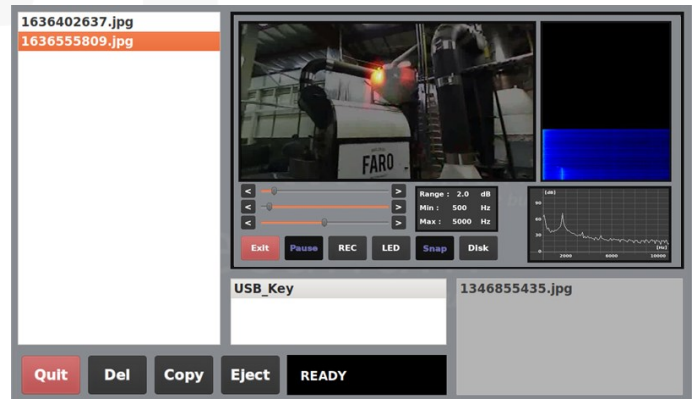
1636402637.jpg
1636555809.jpg

FARO

< >
< >
< >

Range : 2.0 dB
Min : 500 Hz
Max : 5000 Hz

[dB]
60
40
20
2000
6000
10000
[Hz]

Exit Pause REC LED Snap Disk

USB_Key

1346855435.jpg

Quit Del Copy Eject READY